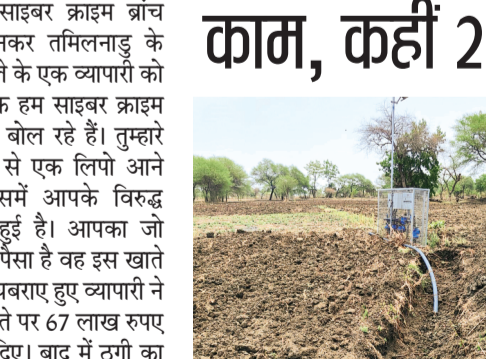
साइबर क्राइम ब्रांच नकर तमिलनाडु के ने के एक व्यापारी को क हम साइबर क्राइम बोल रहे हैं। तुम्हारे से एक लिपो आने समें आपके विरुद्ध हुई है। आपका जो पैसा है वह इस खाते घबराए हुए व्यापारी ने ते पर 67 लाख रुपए दिए। बाद में ठगी का

काम, कहीं 2